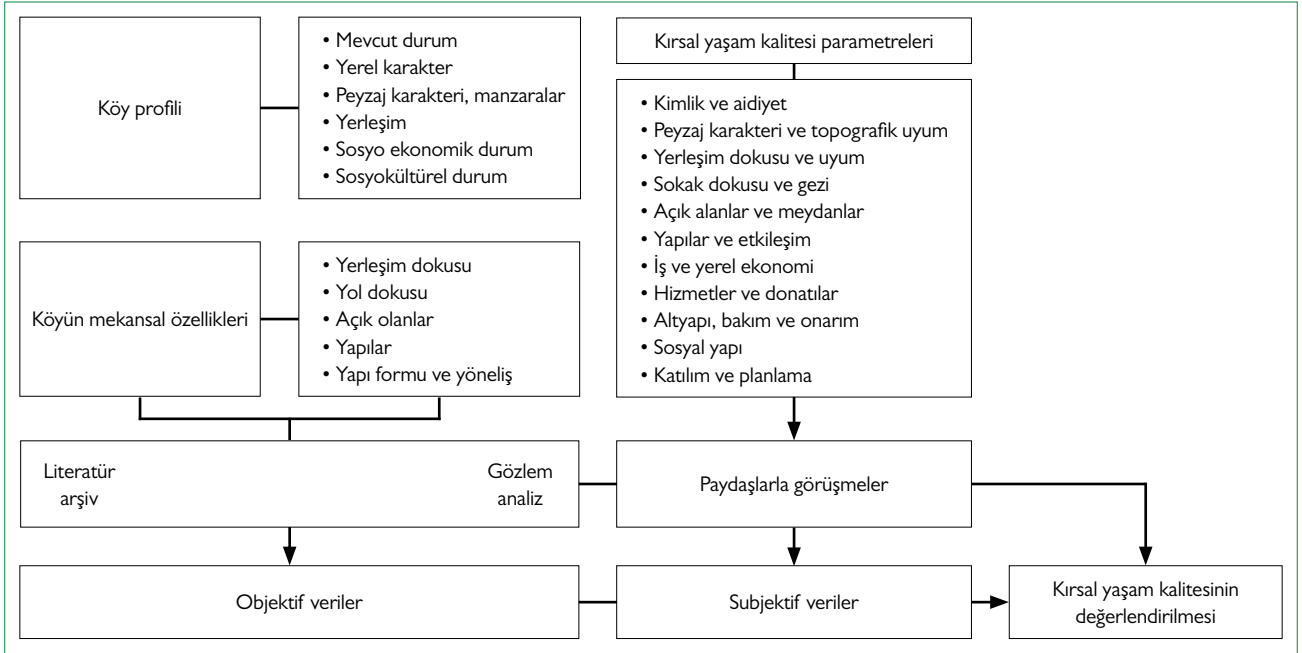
Köy profili

• Mevcut durum
• Yerel karakter
• Peyzaj karakteri, manzaralar
• Yerleşim
• Sosyo ekonomik durum
• Sosyokültürel durum

Kırsal yaşam kalitesi parametreleri

• Kimlik ve aidiyet
• Peyzaj karakteri ve topografik uyum
• Yerleşim dokusu ve uyum
• Sokak dokusu ve gezi
• Açık alanlar ve meydanlar
• Yapılar ve etkileşim
• İş ve yerel ekonomi
• Hizmetler ve donatılar
• Altyapı, bakım ve onarım
• Sosyal yapı
• Katılım ve planlama

Köyün mekansal özellikleri

• Yerleşim dokusu
• Yol dokusu
• Açık olanlar
• Yapılar
• Yapı formu ve yöneliş

Literatür arşiv

Gözlem analiz

Paydaşlarla görüşmeler

Objektif veriler

Subjektif veriler

Kırsal yaşam kalitesinin değerlendirilmesi